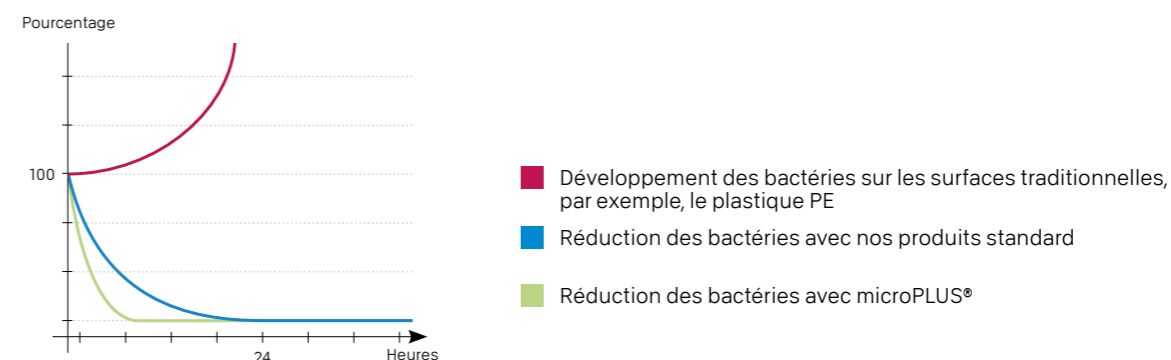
Pourcentage

100

24

Heures

Développement des bactéries sur les surfaces traditionnelles, par exemple, le plastique PE

Réduction des bactéries avec nos produits standard

Réduction des bactéries avec microPLUS®